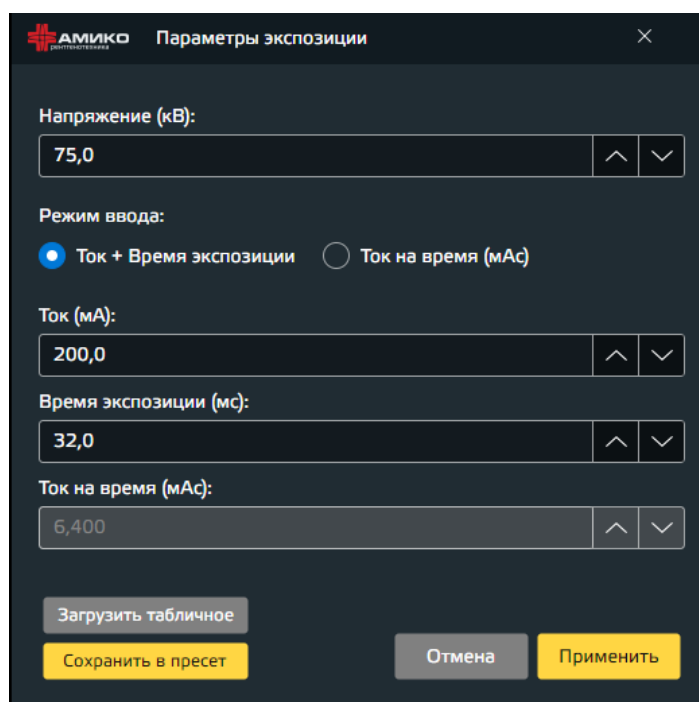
АМИКО
рентгенотехника
Параметры экспозиции
×

Напряжение (кВ):
75,0

Режим ввода:
Ток + Время экспозиции
Ток на время (мАс)

Ток (мА):
200,0

Время экспозиции (мс):
32,0

Ток на время (мАс):
6,400

Загрузить табличное
Сохранить в пресет
Отмена
Применить